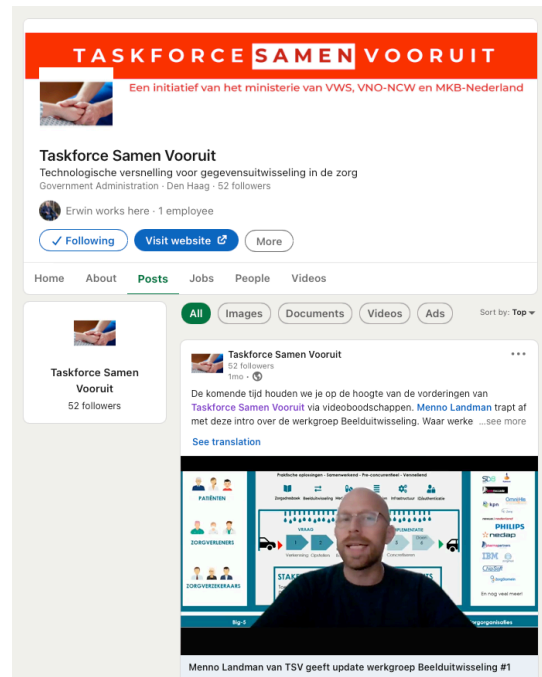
TASKFORCE SAMEN VOORUIT

Een initiatief van het ministerie van VWS, VNO-NCW en MKB-Nederland

Taskforce Samen Vooruit

Technologische versnelling voor gegevensuitwisseling in de zorg

Government Administration · Den Haag · 52 followers

Erwin works here · 1 employee

✓ Following | Visit website | More

Home | About | Posts | Jobs | People | Videos

Taskforce Samen Vooruit

52 followers

All | Images | Documents | Videos | Ads

Sort by: Top

Taskforce Samen Vooruit

52 followers

1mo ·

De komende tijd houden we je op de hoogte van de vorderingen van Taskforce Samen Vooruit via videoboodschappen. Menno Landman trapt af met deze intro over de werkgroep Beelduitwisseling. Waar werke ...see more

See translation

Praktische oplossingen - Samenwerkend - Pre-concurrentieel - Versnellend

PATIËNTEN

ZORGVERLENERS

ZORGVERZEKERAARS

VRAAG

IMPLEMENTATIE

PHILIPS

nedap

IBM

En nog veel meer!

Menno Landman van TSV geeft update werkgroep Beelduitwisseling #1